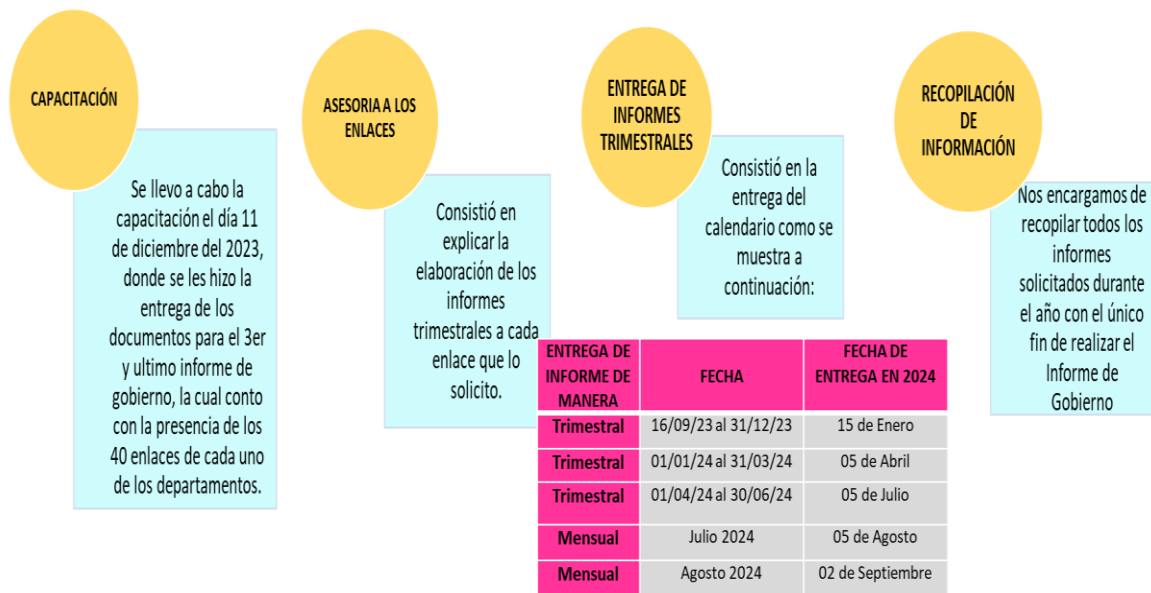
CAPACITACIÓN

Se llevo a cabo la capacitación el día 11 de diciembre del 2023, donde se les hizo la entrega de los documentos para el 3er y ultimo informe de gobierno, la cual conto con la presencia de los 40 enlaces de cada uno de los departamentos.

ASESORIA A LOS ENLACES

Consistió en explicar la elaboración de los informes trimestrales a cada enlace que lo solicito.

ENTREGA DE INFORMES TRIMESTRALES

Consistió en la entrega del calendario como se muestra a continuación:

| ENTREGA DE INFORME DE MANERA | FECHA | FECHA DE ENTREGA EN 2024 |
|---|---|---|
| Trimestral | 16/09/23 al 31/12/23 | 15 de Enero |
| Trimestral | 01/01/24 al 31/03/24 | 05 de Abril |
| Trimestral | 01/04/24 al 30/06/24 | 05 de Julio |
| Mensual | Julio 2024 | 05 de Agosto |
| Mensual | Agosto 2024 | 02 de Septiembre |

RECOPILACIÓN DE INFORMACIÓN

Nos encargamos de recopilar todos los informes solicitados durante el año con el único fin de realizar el Informe de Gobierno